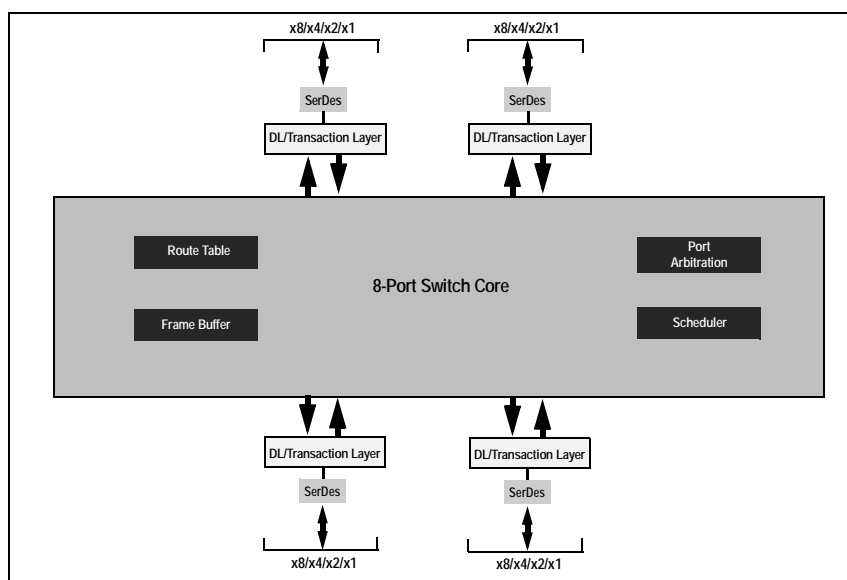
x8/x4/x2/x1

SerDes

DL/Transaction Layer

x8/x4/x2/x1

SerDes

DL/Transaction Layer

Route Table

Frame Buffer

8-Port Switch Core

Port Arbitration

Scheduler

DL/Transaction Layer

SerDes

x8/x4/x2/x1

DL/Transaction Layer

SerDes

x8/x4/x2/x1